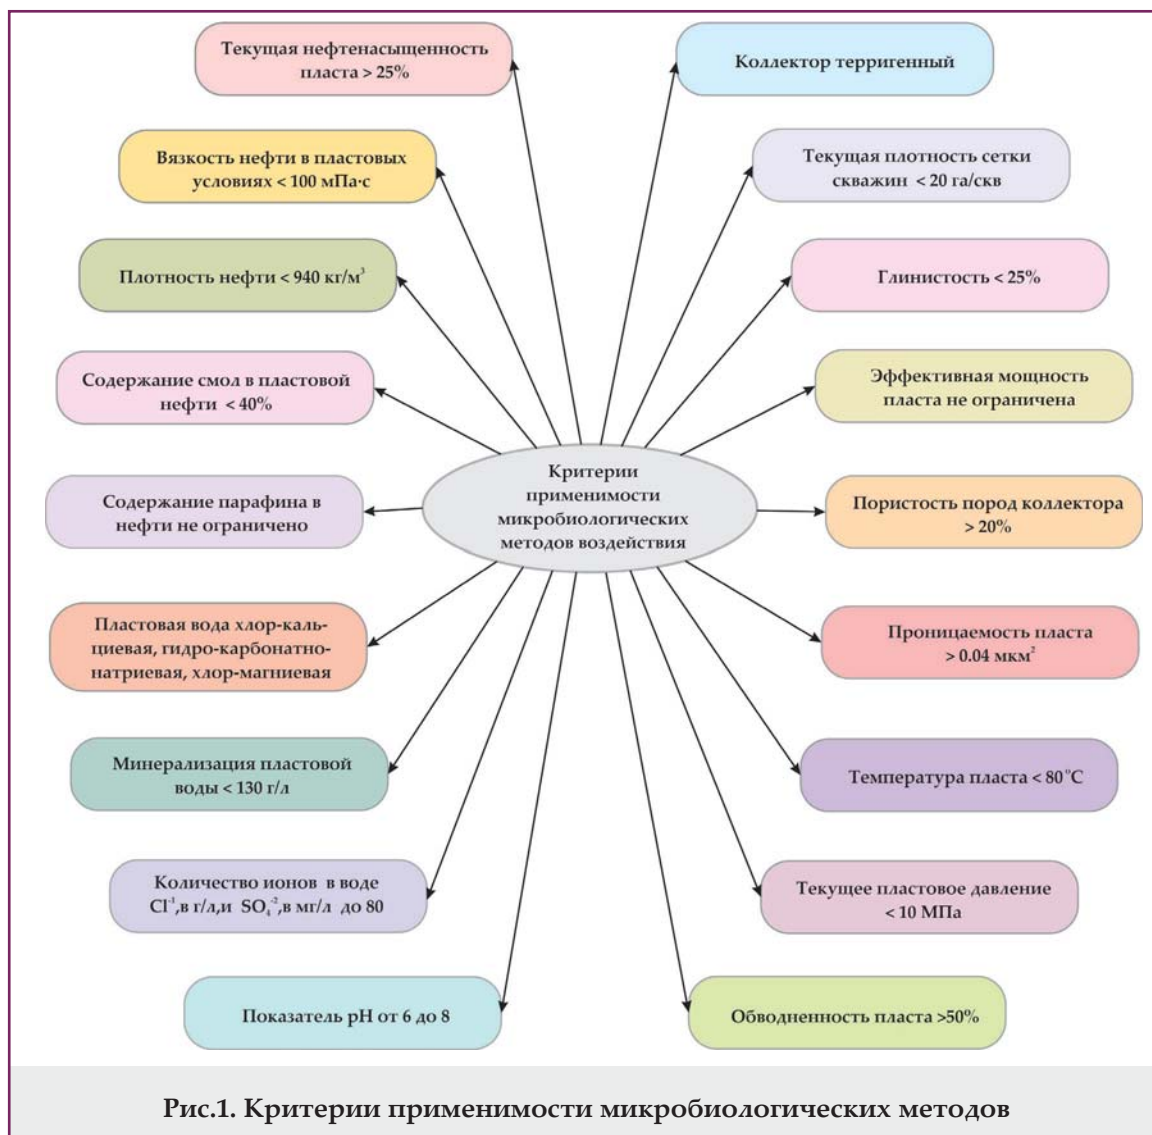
Критерии применимости микробиологических методов воздействия

Текущая нефтенасыщенность пласта > 25%

Вязкость нефти в пластовых условиях < 100 мПа·с

Плотность нефти < 940 кг/м$^3$

Содержание смол в пластовой нефти < 40%

Содержание парафина в нефти не ограничено

Пластовая вода хлор-кальциевая, гидро-карбонатно-натриевая, хлор-магниевая

Минерализация пластовой воды < 130 г/л

Количество ионов в воде $Cl^{-1}$,в г/л,и $SO_4^{-2}$,в мг/л до 80

Показатель pH от 6 до 8

Коллектор терригенный

Текущая плотность сетки скважин < 20 га/скв

Глинистость < 25%

Эффективная мощность пласта не ограничена

Пористость пород коллектора > 20%

Проницаемость пласта > 0.04 мкм$^2$

Температура пласта < 80°C

Текущее пластовое давление < 10 МПа

Обводненность пласта >50%

Рис.1. Критерии применимости микробиологических методов